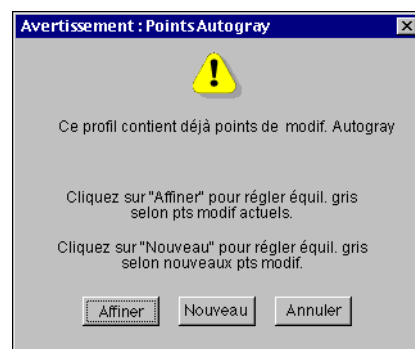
Avertissement : Points Autogray

Ce profil contient déjà points de modif. Autogray

Cliquez sur "Affiner" pour régler équil. gris selon pts modif actuels.

Cliquez sur "Nouveau" pour régler équil. gris selon nouveaux pts modif.

Affiner Nouveau Annuler